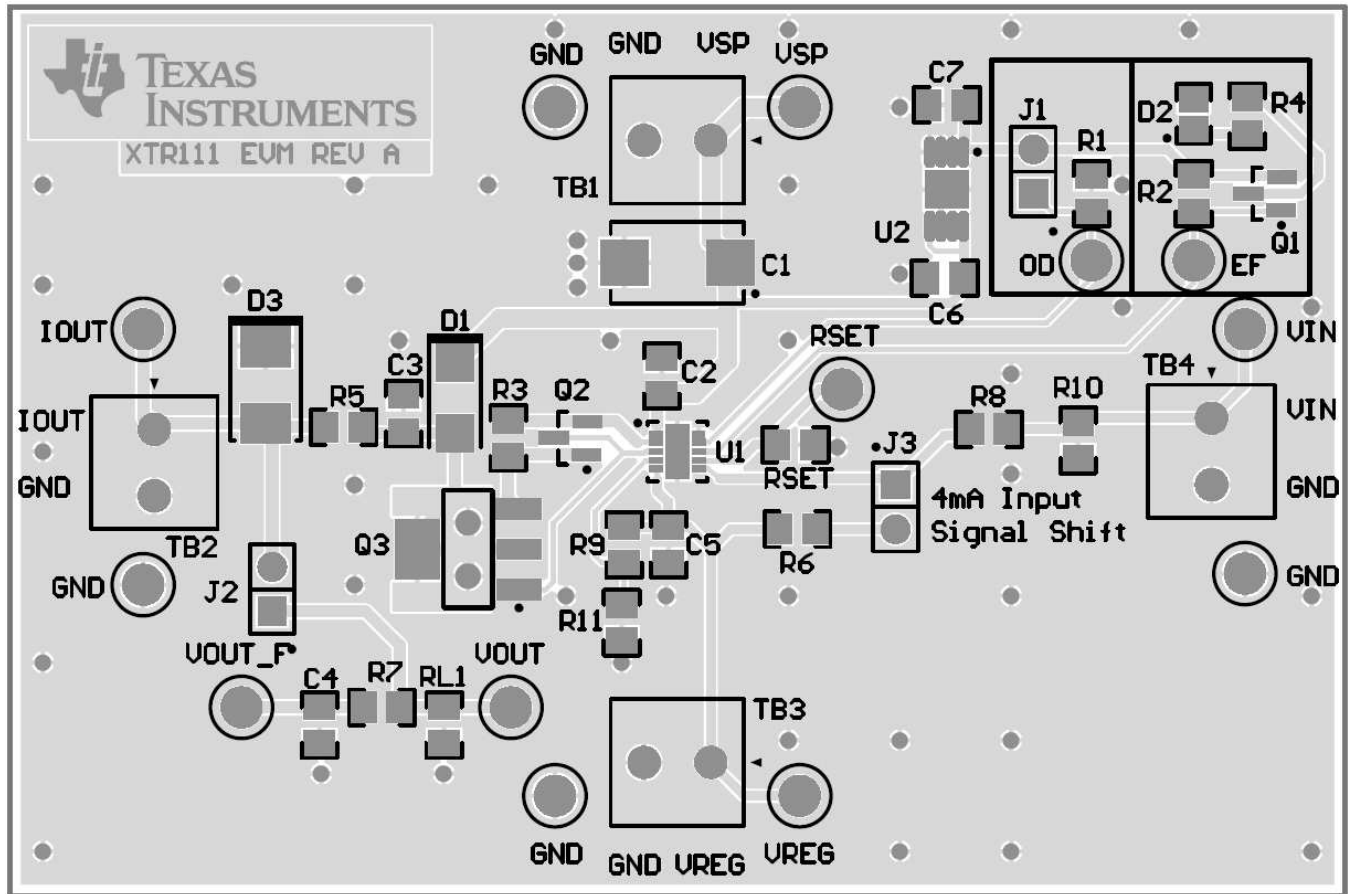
TEXAS INSTRUMENTS
XTR111 EVM REV A

GND
GND VSP
VSP
TB1
C1
C7
U2
C6
J1
R1
OD
D2
R4
R2
Q1
EF

IOUT
D3
D1
C3
R5
R3
Q2
C2
U1
RSET
RSET
J3
4mA Input
Signal Shift
R8
R10
TB4
VIN
VIN
GND
GND

IOUT
GND
TB2
GND
J2
Q3
R9
C5
R6
R11

VOUT_F
C4
R7
RL1
VOUT
TB3
GND
GND VREG
VREG